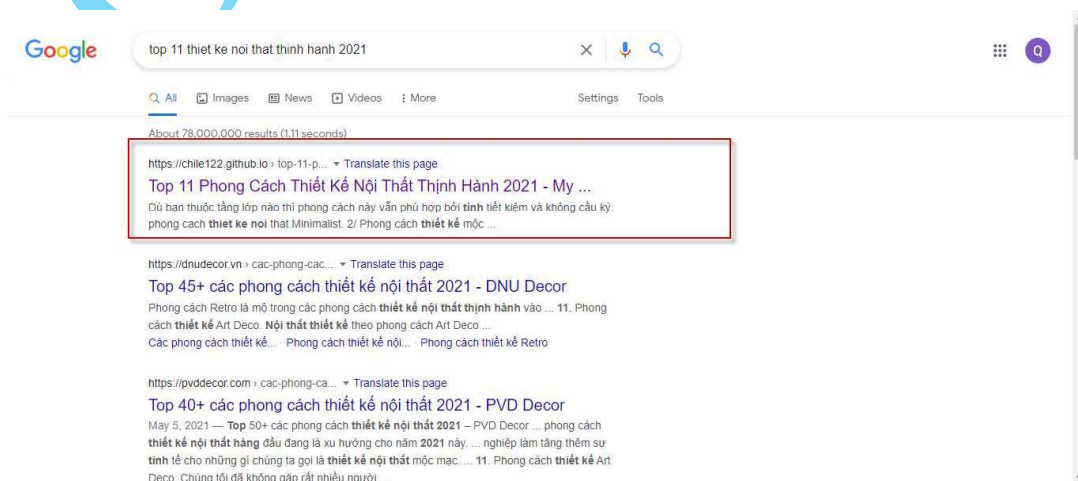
Google

top 11 thiet ke noi that thinh hanh 2021

Q

All Images News Videos More Settings Tools

About 78,000,000 results (1.11 seconds)

https://chile122.github.io › top-11-p... ▾ Translate this page

Top 11 Phong Cách Thiết Kế Nội Thất Thịnh Hành 2021 - My ...

Dù bạn thuộc tầng lớp nào thì phong cách này vẫn phù hợp bởi tính tiết kiệm và không cầu kỳ. phong cach thiet ke noi that Minimalist. 2/ Phong cách thiết kế mộc ...

https://dnudecor.vn › cac-phong-cac... ▾ Translate this page

Top 45+ các phong cách thiết kế nội thất 2021 - DNU Decor

Phong cách Retro là mộ trong các phong cách thiết kế nội thất thịnh hành vào ... 11. Phong cách thiết kế Art Deco. Nội thất thiết kế theo phong cách Art Deco ...

Các phong cách thiết kế... · Phong cách thiết kế nội... · Phong cách thiết kế Retro

https://pvddecor.com › cac-phong-ca... ▾ Translate this page

Top 40+ các phong cách thiết kế nội thất 2021 - PVD Decor

May 5, 2021 — Top 50+ các phong cách thiết kế nội thất 2021 – PVD Decor ... phong cách thiết kế nội thất hàng đầu đang là xu hướng cho năm 2021 này. ... nghiệp làm tăng thêm sự tinh tế cho những gì chúng ta gọi là thiết kế nội thất mộc mạc. ... 11. Phong cách thiết kế Art Deco. Chúng tôi đã không gặp rất nhiều người ...